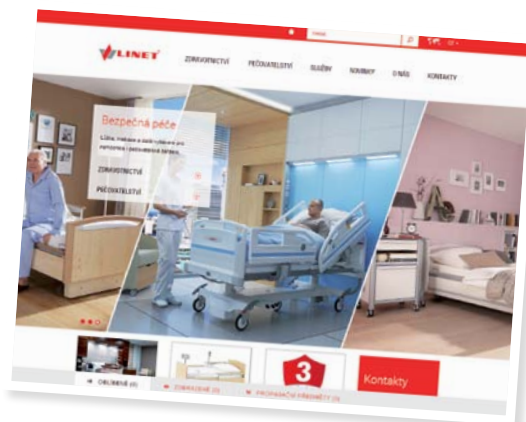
LINET

ZDRAVOTNICTVÍ PEČOVATELSTVÍ SLUŽBY NOVINKY O NÁS KONTAKTY

Bezpečná péče

Lůžka, matrace a další vybavení pro nemocnice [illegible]

ZDRAVOTNICTVÍ

PEČOVATELSTVÍ

3

Kontakty

OBLÍBENÉ (0) ZOBRAZENÉ (0) PROPAGAČNÍ PŘEDMĚTY (0)